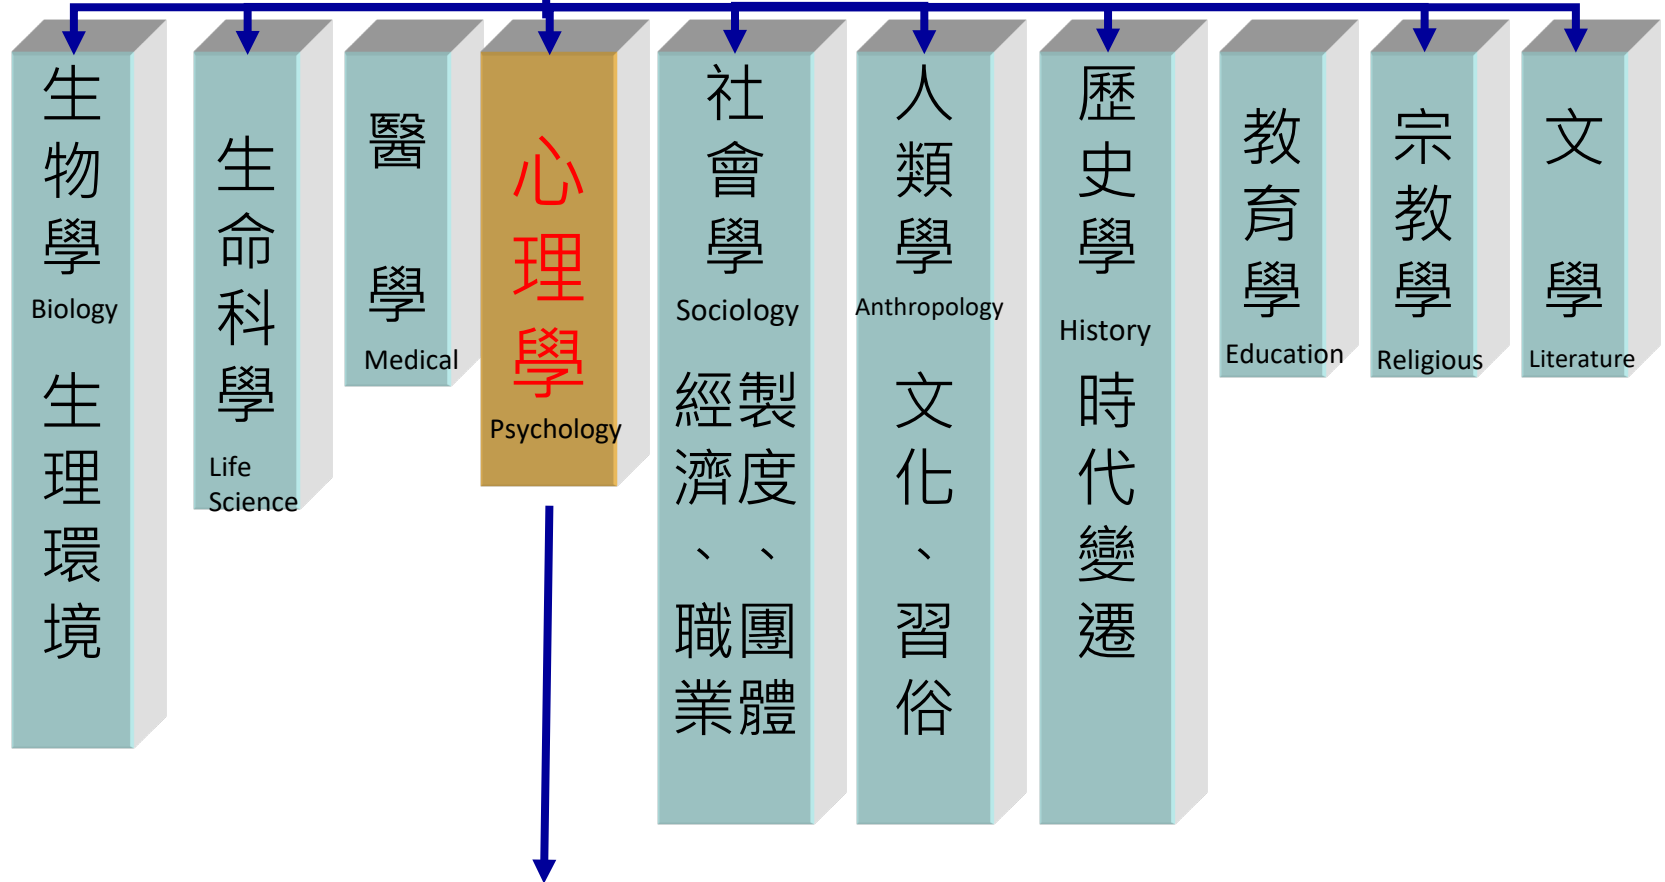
生物學
Biology
生理環境

生命科學
Life Science

醫學
Medical

心理學
Psychology

社會學
Sociology
經濟、職業
製度、團體

人類學
Anthropology
文化、習俗

歷史學
History
時代變遷

教育學
Education

宗教學
Religious

文學
Literature